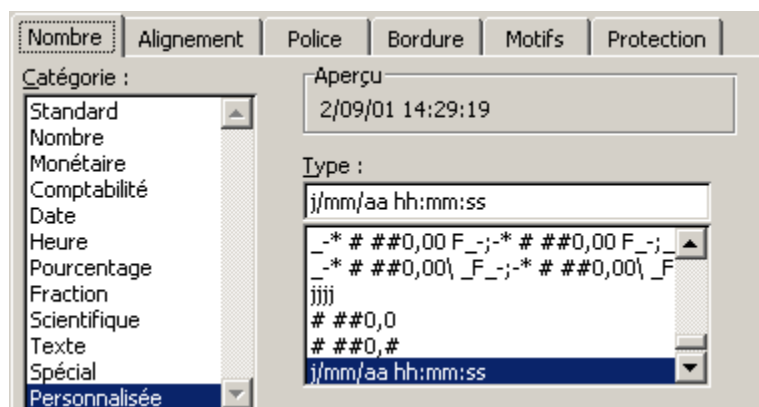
Nombre | Alignement | Police | Bordure | Motifs | Protection

Catégorie :

Standard
Nombre
Monétaire
Comptabilité
Date
Heure
Pourcentage
Fraction
Scientifique
Texte
Spécial
Personnalisée

Aperçu

2/09/01 14:29:19

Type :

j/mm/aa hh:mm:ss

_-* # ##0,00 F_-;-* # ##0,00 F_-;_
_-* # ##0,00\ _F_-;-* # ##0,00\ _F
jjjj
# ##0,0
# ##0,#
j/mm/aa hh:mm:ss